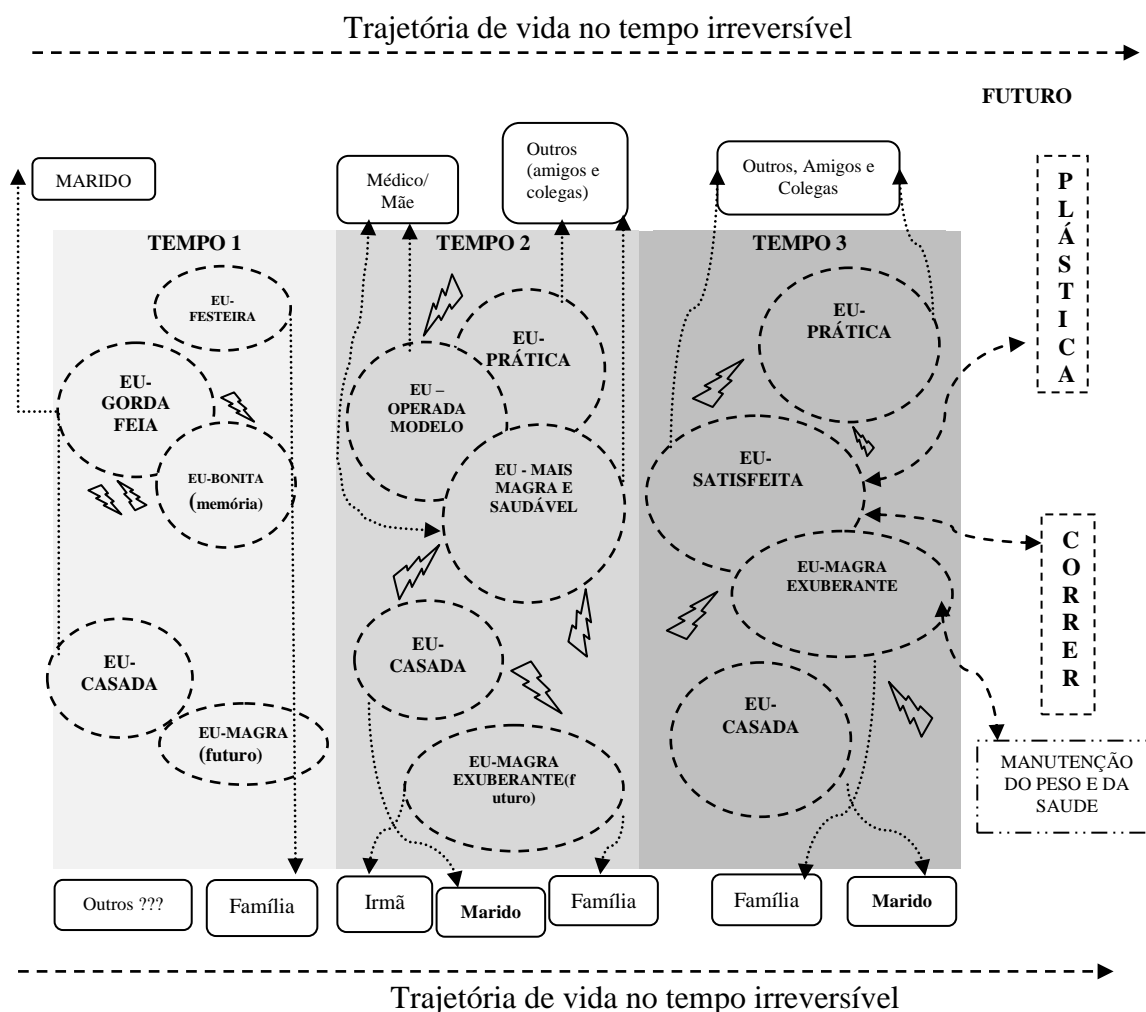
Trajetória de vida no tempo irreversível

FUTURO

MARIDO

Médico/ Mãe

Outros (amigos e colegas)

Outros, Amigos e Colegas

PLÁSTICA

TEMPO 1

EU-FESTEIRA

EU-GORDA FEIA

EU-BONITA (memória)

EU-CASADA

EU-MAGRA (futuro)

TEMPO 2

EU-PRÁTICA

EU – OPERADA MODELO

EU - MAIS MAGRA E SAUDÁVEL

EU-CASADA

EU-MAGRA EXUBERANTE(futuro)

TEMPO 3

EU-PRÁTICA

EU-SATISFEITA

EU-MAGRA EXUBERANTE

EU-CASADA

CORRER

MANUTENÇÃO DO PESO E DA SAUDE

Outros ???

Família

Irmã

Marido

Família

Família

Marido

Trajetória de vida no tempo irreversível